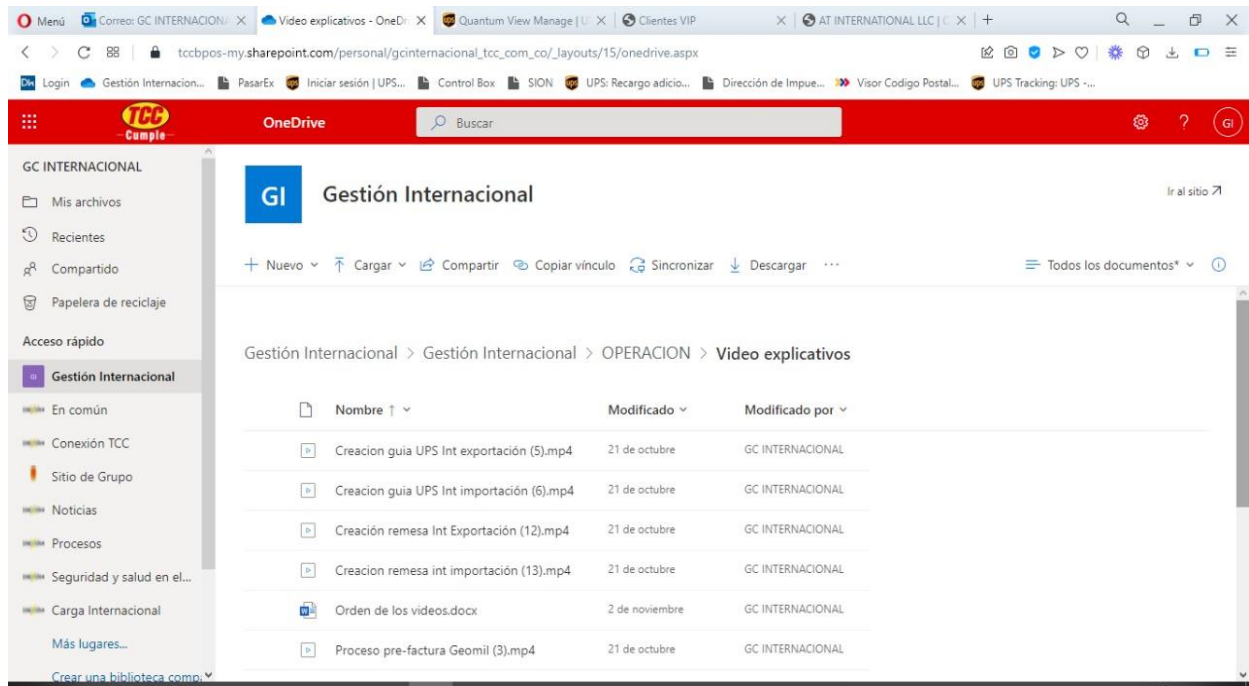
Menú Correo: GC INTERNACION/ × Video explicativos - OneDr × Quantum View Manage | U × Clientes VIP × AT INTERNATIONAL LLC | C × +

tccbpos-my.sharepoint.com/personal/gcinternacional_tcc_com_co/_layouts/15/onedrive.aspx

Login Gestión Internacion... PasarEx Iniciar sesión | UPS... Control Box SION UPS: Recargo adicio... Dirección de Impue... Visor Codigo Postal... UPS Tracking: UPS -...

TCC Cumple OneDrive Buscar GI

GC INTERNACIONAL
Mis archivos
Recientes
Compartido
Papelera de reciclaje
Acceso rápido
Gestión Internacional
En común
Conexión TCC
Sitio de Grupo
Noticias
Procesos
Seguridad y salud en el...
Carga Internacional
Más lugares...
Crear una biblioteca comp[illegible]

GI Gestión Internacional

Ir al sitio

+ Nuevo Cargar Compartir Copiar vínculo Sincronizar Descargar ··· Todos los documentos*

Gestión Internacional > Gestión Internacional > OPERACION > Video explicativos

| Nombre ↑ | Modificado | Modificado por |
|---|---|---|
| Creacion guia UPS Int exportación (5).mp4 | 21 de octubre | GC INTERNACIONAL |
| Creacion guia UPS Int importación (6).mp4 | 21 de octubre | GC INTERNACIONAL |
| Creación remesa Int Exportación (12).mp4 | 21 de octubre | GC INTERNACIONAL |
| Creacion remesa int importación (13).mp4 | 21 de octubre | GC INTERNACIONAL |
| Orden de los videos.docx | 2 de noviembre | GC INTERNACIONAL |
| Proceso pre-factura Geomil (3).mp4 | 21 de octubre | GC INTERNACIONAL |